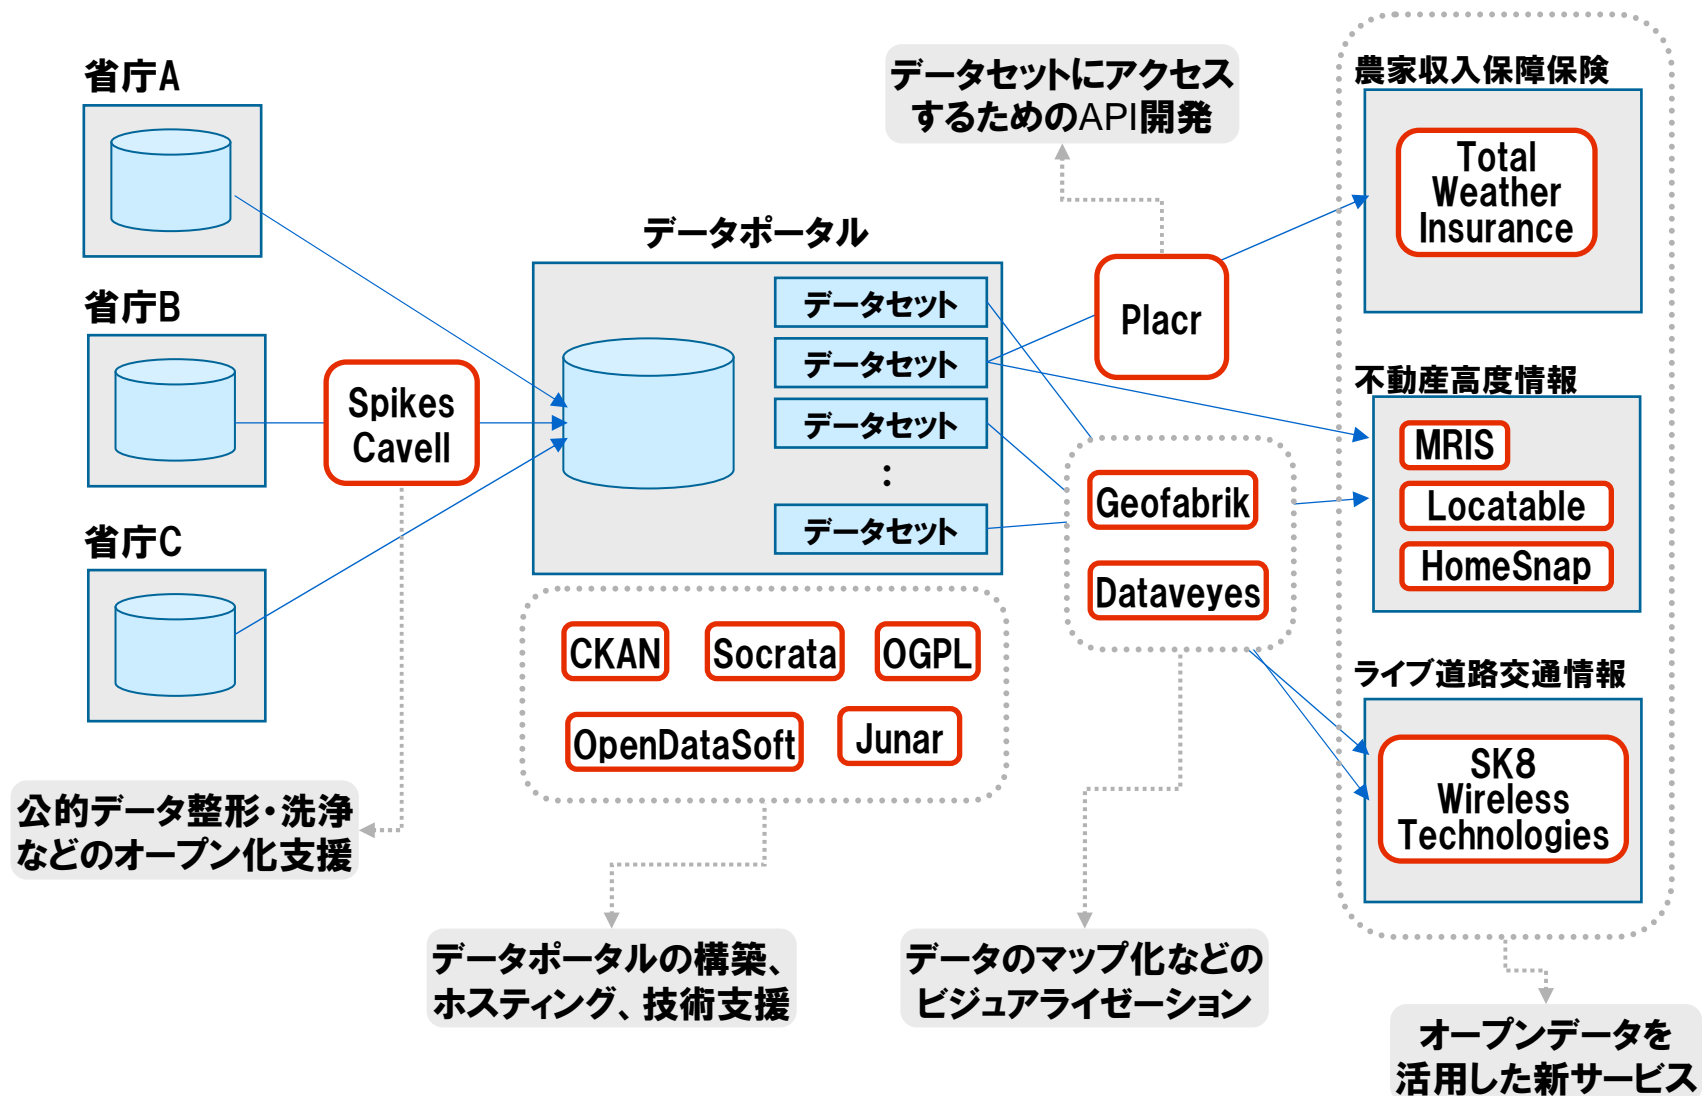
省庁A

省庁B

省庁C

Spikes Cavell

公的データ整形・洗浄などのオープン化支援

データポータル

データセット
データセット
データセット
:
データセット

CKAN
Socrata
OGPL
OpenDataSoft
Junar

データポータルの構築、ホスティング、技術支援

データセットにアクセスするためのAPI開発

Placr

Geofabrik
Dataveyes

データのマップ化などのビジュアライゼーション

農家収入保障保険
Total Weather Insurance

不動産高度情報
MRIS
Locatable
HomeSnap

ライブ道路交通情報
SK8 Wireless Technologies

オープンデータを活用した新サービス